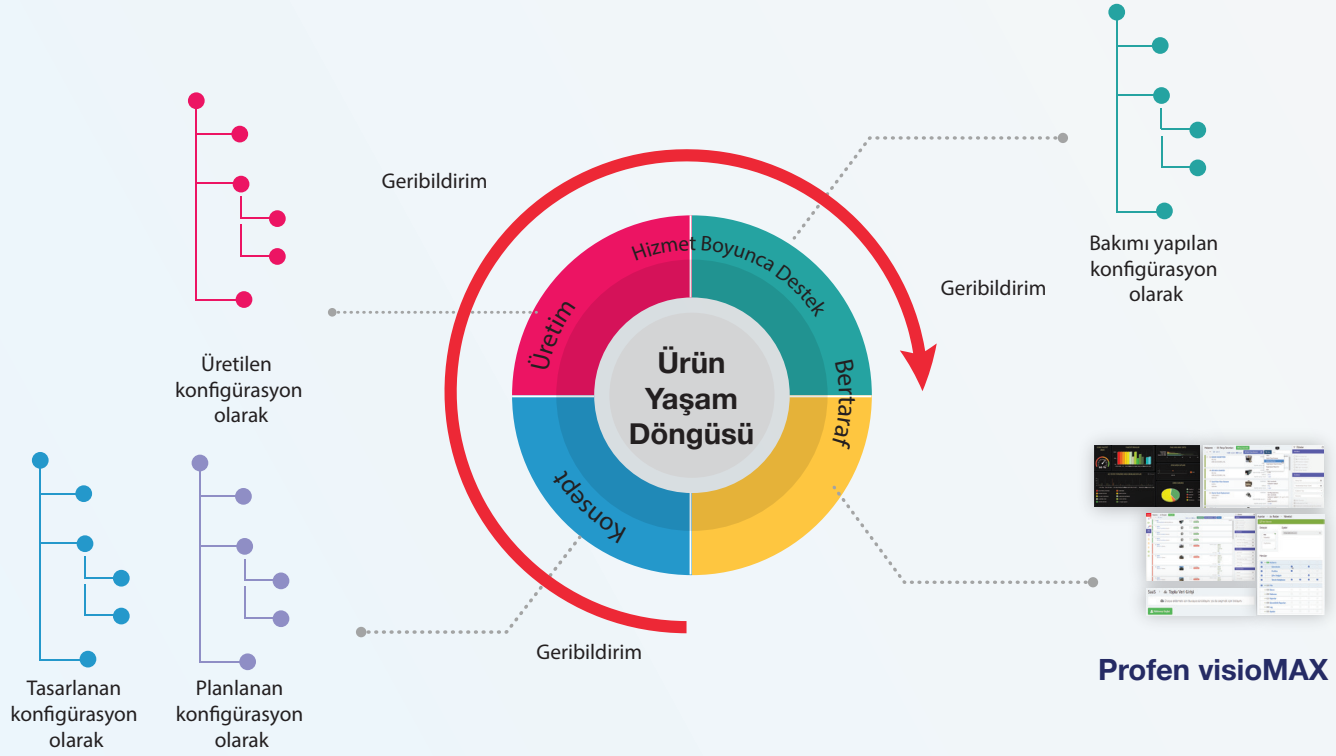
Geribildirim

Üretilen konfigürasyon olarak

Hizmet Boyunca Destek

Üretim

Ürün Yaşam Döngüsü

Bertaraf

Konsept

Geribildirim

Bakımı yapılan konfigürasyon olarak

Tasarlanan konfigürasyon olarak

Planlanan konfigürasyon olarak

Geribildirim

Profen visioMAX